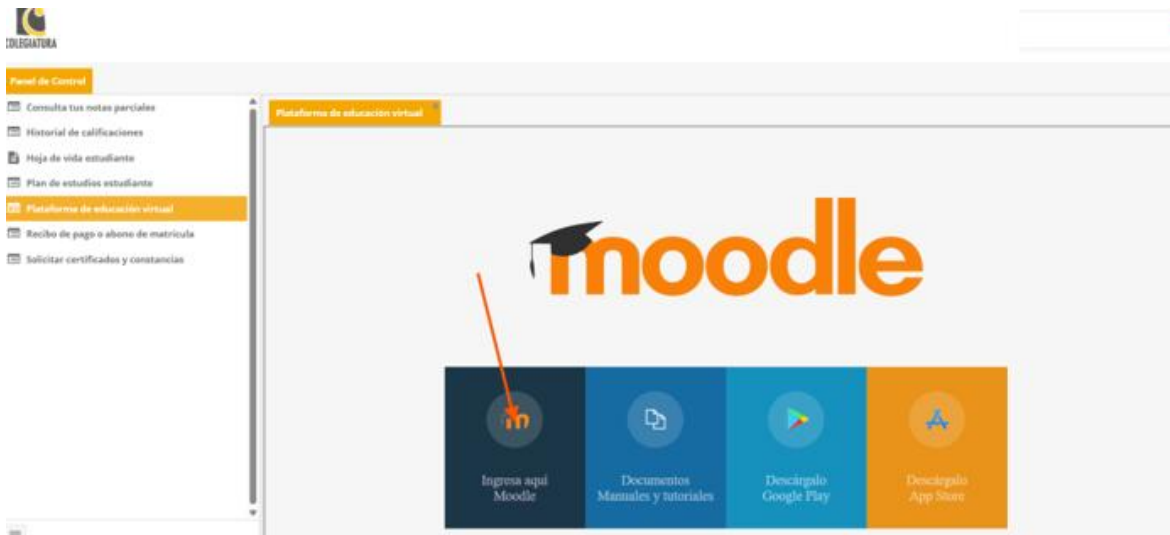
COLEGIATURA

Panel de Control

Consulta tus notas parciales
Historial de calificaciones
Hoja de vida estudiante
Plan de estudios estudiante
Plataforma de educación virtual
Recibo de pago o abono de matrícula
Solicitar certificados y constancias

Plataforma de educación virtual

moodle

Ingresa aquí Moodle

Documentos Manuales y tutoriales

Descárgalo Google Play

Descárgalo App Store